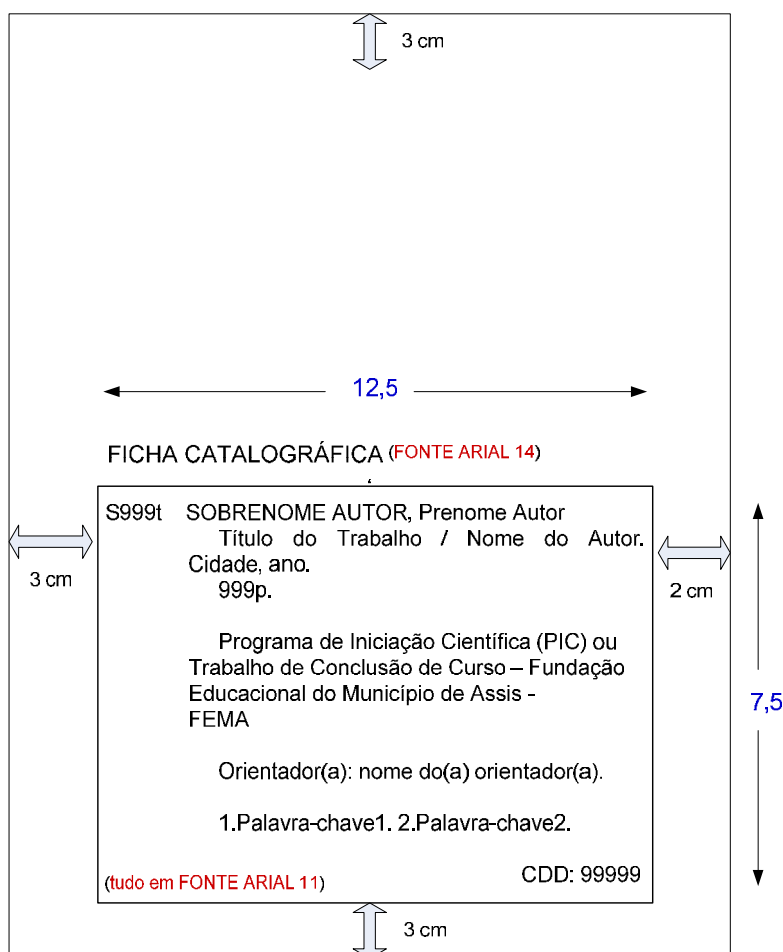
3 cm

12,5

FICHA CATALOGRÁFICA (FONTE ARIAL 14)

3 cm

S999t SOBRENOME AUTOR, Prenome Autor
Título do Trabalho / Nome do Autor. Cidade, ano.
999p.

Programa de Iniciação Científica (PIC) ou Trabalho de Conclusão de Curso – Fundação Educacional do Município de Assis - FEMA

Orientador(a): nome do(a) orientador(a).

1.Palavra-chave1. 2.Palavra-chave2.

(tudo em FONTE ARIAL 11)

CDD: 99999

2 cm

7,5

3 cm